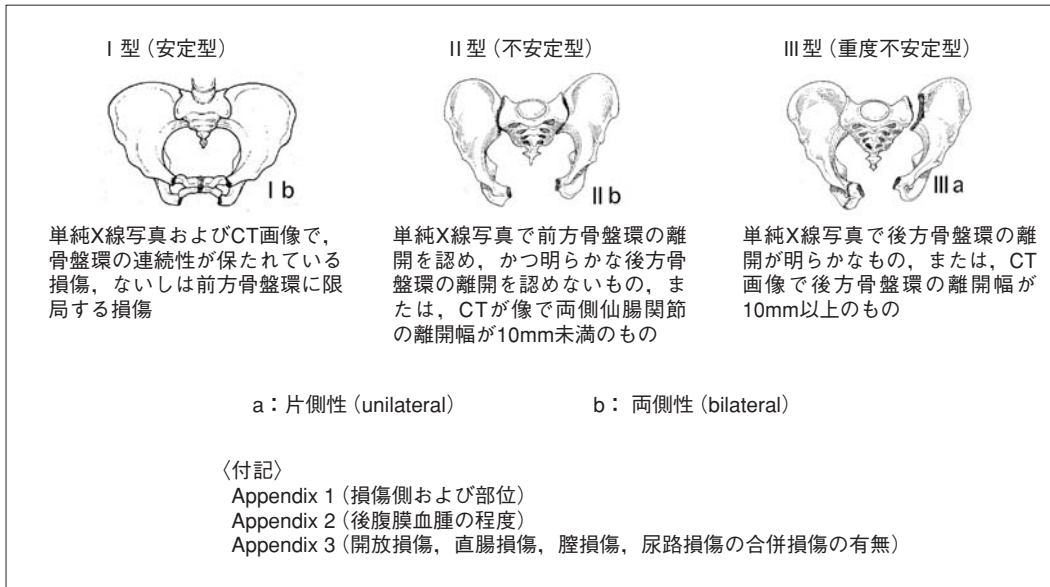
I 型（安定型）

II 型（不安定型）

III 型（重度不安定型）

I b

II b

III a

単純X線写真およびCT画像で，骨盤環の連続性が保たれている損傷，ないしは前方骨盤環に限局する損傷

単純X線写真で前方骨盤環の離開を認め，かつ明らかな後方骨盤環の離開を認めないもの，または，CTが像で両側仙腸関節の離開幅が10mm未満のもの

単純X線写真で後方骨盤環の離開が明らかなもの，または，CT画像で後方骨盤環の離開幅が10mm以上のもの

a：片側性（unilateral）　b：両側性（bilateral）

〈付記〉
Appendix 1（損傷側および部位）
Appendix 2（後腹膜血腫の程度）
Appendix 3（開放損傷，直腸損傷，膣損傷，尿路損傷の合併損傷の有無）